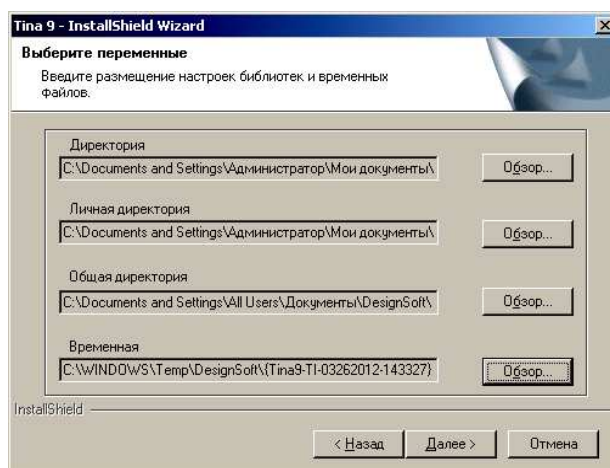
Tina 9 - InstallShield Wizard

Выберите переменные

Введите размещение настроек библиотек и временных файлов.

Директория

C:\Documents and Settings\Администратор\Мои документы\

Обзор...

Личная директория

C:\Documents and Settings\Администратор\Мои документы\

Обзор...

Общая директория

C:\Documents and Settings\All Users\Документы\DesignSoft\

Обзор...

Временная

C:\WINDOWS\Temp\DesignSoft\{Tina9-TI-03262012-143327}

Обзор...

InstallShield

< Назад

Далее >

Отмена